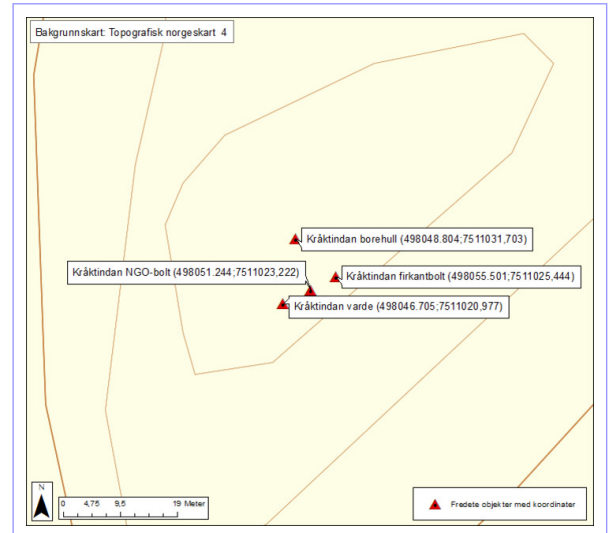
Bakgrunnskart: Topografisk norgeskart 4

Kråktindan borehull (498048.804;7511031,703)

Kråktindan NGO-bolt (498051.244;7511023,222)

Kråktindan firkantbolt (498055.501;7511025,444)

Kråktindan varde (498046.705;7511020,977)

N

0 4,75 9,5 19 Meter

Fredete objekter med koordinater